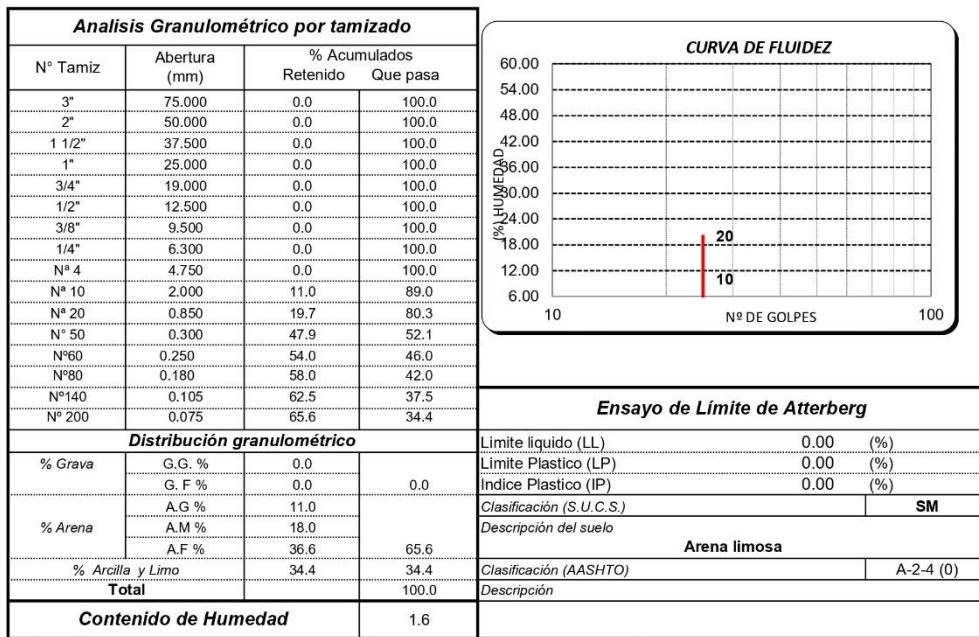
**Analisis Granulométrico por tamizado**

| N° Tamiz | Abertura (mm) | % Acumulados Retenido | % Acumulados Que pasa |
|---|---|---|---|
| 3" | 75.000 | 0.0 | 100.0 |
| 2" | 50.000 | 0.0 | 100.0 |
| 1 1/2" | 37.500 | 0.0 | 100.0 |
| 1" | 25.000 | 0.0 | 100.0 |
| 3/4" | 19.000 | 0.0 | 100.0 |
| 1/2" | 12.500 | 0.0 | 100.0 |
| 3/8" | 9.500 | 0.0 | 100.0 |
| 1/4" | 6.300 | 0.0 | 100.0 |
| Nª 4 | 4.750 | 0.0 | 100.0 |
| Nª 10 | 2.000 | 11.0 | 89.0 |
| Nª 20 | 0.850 | 19.7 | 80.3 |
| N° 50 | 0.300 | 47.9 | 52.1 |
| Nº60 | 0.250 | 54.0 | 46.0 |
| Nº80 | 0.180 | 58.0 | 42.0 |
| Nº140 | 0.105 | 62.5 | 37.5 |
| Nº 200 | 0.075 | 65.6 | 34.4 |

**Distribución granulométrico**

| | | | |
|---|---|---|---|
| % Grava | G.G. % | 0.0 | |
| | G. F % | 0.0 | 0.0 |
| % Arena | A.G % | 11.0 | |
| | A.M % | 18.0 | |
| | A.F % | 36.6 | 65.6 |
| % Arcilla y Limo | | 34.4 | 34.4 |
| Total | | | 100.0 |

**Contenido de Humedad** 1.6

CURVA DE FLUIDEZ
60.00
54.00
48.00
42.00
36.00
30.00
24.00
18.00
12.00
6.00
(%) HUMEDAD
20
10
10
Nº DE GOLPES
100

**Ensayo de Límite de Atterberg**

| | | |
|---|---|---|
| Limite liquido (LL) | 0.00 | (%) |
| Limite Plastico (LP) | 0.00 | (%) |
| Indice Plastico (IP) | 0.00 | (%) |
| Clasificación (S.U.C.S.) | | SM |
| Descripción del suelo | | |
| Arena limosa | | |
| Clasificación (AASHTO) | | A-2-4 (0) |
| Descripción | | |